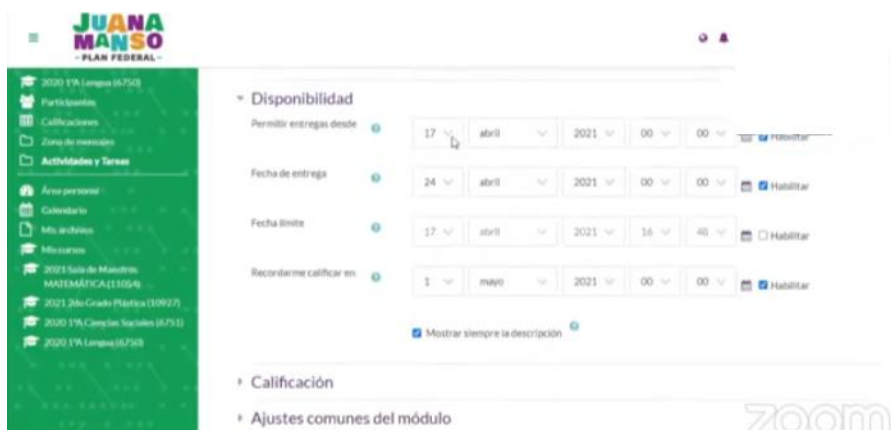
JUANA MANSO
- PLAN FEDERAL -

2020 1ºA Lengua (6750)
Participantes
Calificaciones
Zona de mensajes
Actividades y Tareas
Área personal
Calendario
Mis archivos
Mis cursos
2021 Sala de Maestros MATEMÁTICA (11054)
2021 2do Grado Plástica (10927)
2020 1ºA Ciencias Sociales (6751)
2020 1ºA Lengua (6750)

Disponibilidad

Permitir entregas desde | 17 | abril | 2021 | 00 | 00 | Habilitar

Fecha de entrega | 24 | abril | 2021 | 00 | 00 | Habilitar

Fecha límite | 17 | abril | 2021 | 16 | 40 | Habilitar

Recordarme calificar en | 1 | mayo | 2021 | 00 | 00 | Habilitar

Mostrar siempre la descripción

Calificación

Ajustes comunes del módulo

zoom